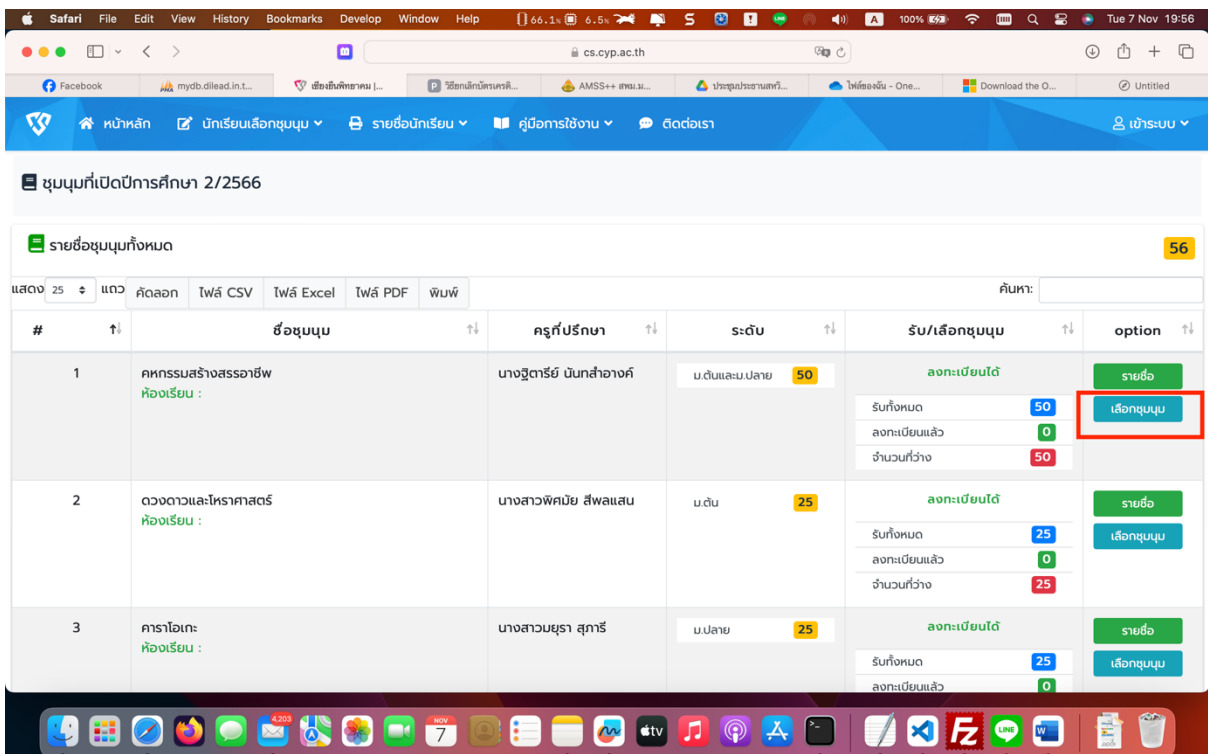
Safari File Edit View History Bookmarks Develop Window Help
66.1% 6.5%
100%
Tue 7 Nov 19:56

cs.cyp.ac.th

Facebook | mydb.dilead.in.t... | เชียงยืนพิทยาคม |... | วิธียกเลิกบัตรเครดิ... | AMSS++ สพม.ม... | ประชุมประธานสหวิ... | ไฟล์ของฉัน - One... | Download the O... | Untitled

หน้าหลัก | นักเรียนเลือกชุมนุม | รายชื่อนักเรียน | คู่มือการใช้งาน | ติดต่อเรา | เข้าระบบ

ชุมนุมที่เปิดปีการศึกษา 2/2566

รายชื่อชุมนุมทั้งหมด

56

แสดง 25 แถว | คัดลอก | ไฟล์ CSV | ไฟล์ Excel | ไฟล์ PDF | พิมพ์

ค้นหา:

| # | ชื่อชุมนุม | ครูที่ปรึกษา | ระดับ | รับ/เลือกชุมนุม | option |
|---|---|---|---|---|---|
| 1 | คหกรรมสร้างสรรอาชีพ ห้องเรียน : | นางฐิตารีย์ นันทสำอางค์ | ม.ต้นและม.ปลาย 50 | ลงทะเบียนได้ รับทั้งหมด 50 ลงทะเบียนแล้ว 0 จำนวนที่ว่าง 50 | รายชื่อ เลือกชุมนุม |
| 2 | ดวงดาวและโหราศาสตร์ ห้องเรียน : | นางสาวพิศมัย สีพลแสน | ม.ต้น 25 | ลงทะเบียนได้ รับทั้งหมด 25 ลงทะเบียนแล้ว 0 จำนวนที่ว่าง 25 | รายชื่อ เลือกชุมนุม |
| 3 | คาราโอเกะ ห้องเรียน : | นางสาวมยุรา สุภารี | ม.ปลาย 25 | ลงทะเบียนได้ รับทั้งหมด 25 ลงทะเบียนแล้ว 0 | รายชื่อ เลือกชุมนุม |

4,203
NOV 7